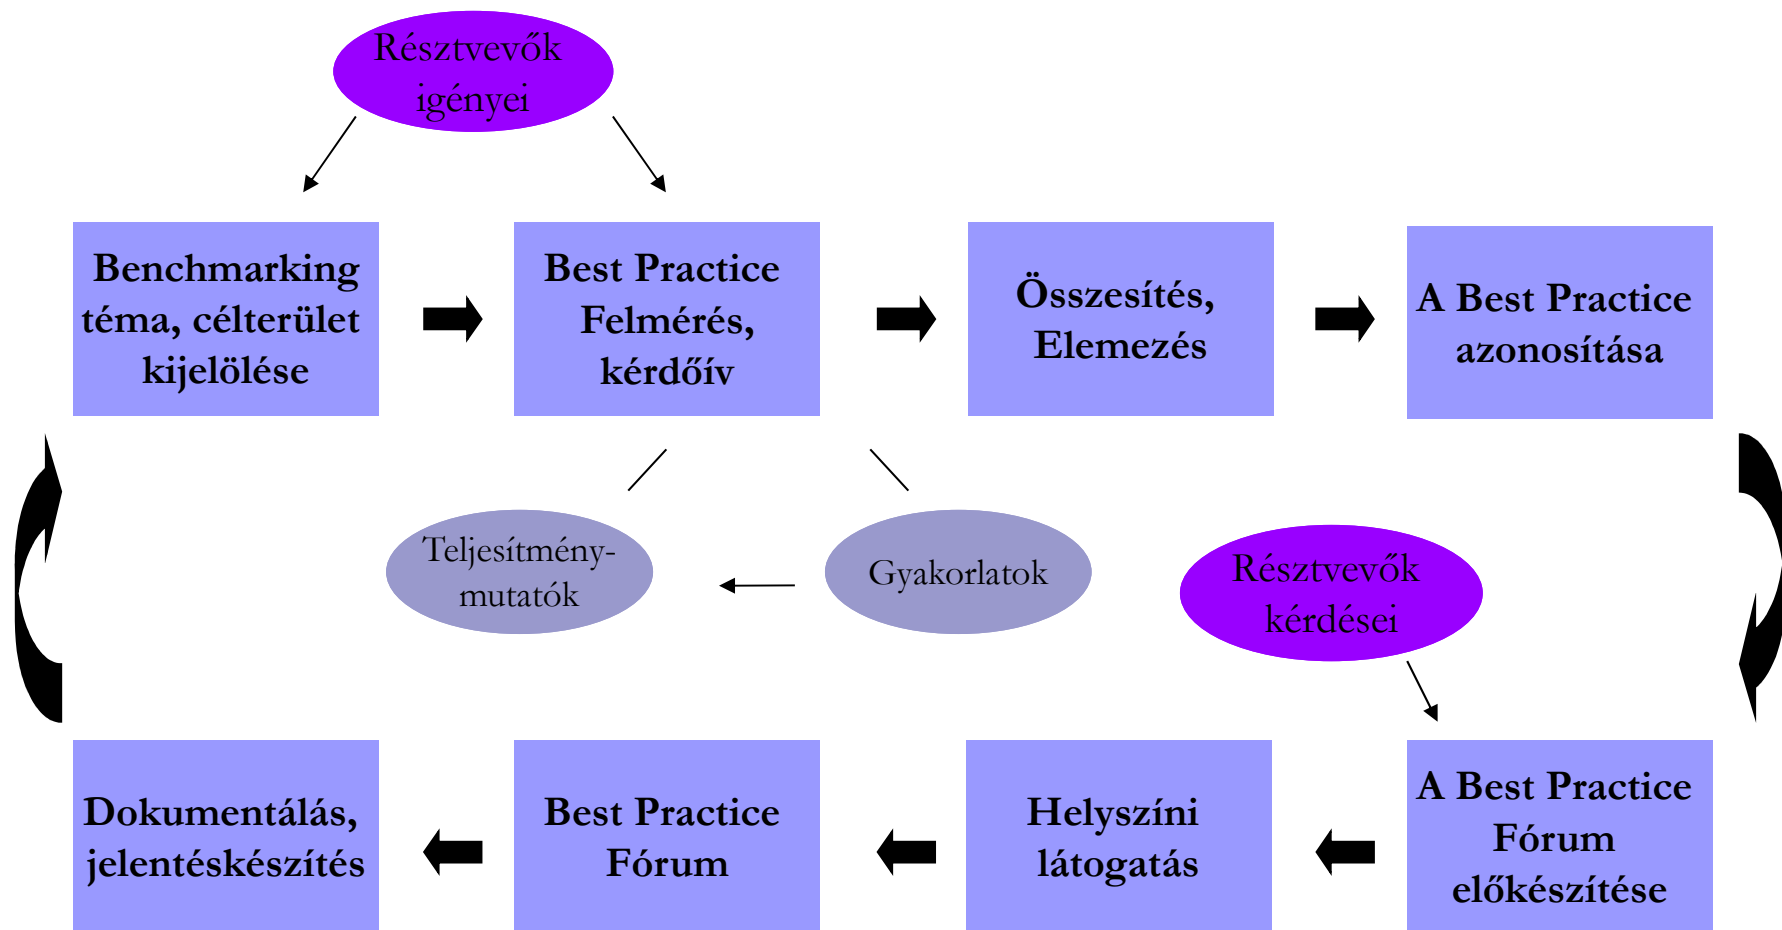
Résztvevők igényei

Benchmarking téma, célterület kijelölése

Best Practice Felmérés, kérdőív

Összesítés, Elemezés

A Best Practice azonosítása

Teljesítmény-mutatók

Gyakorlatok

Résztvevők kérdései

Dokumentálás, jelentéskészítés

Best Practice Fórum

Helyszíni látogatás

A Best Practice Fórum előkészítése